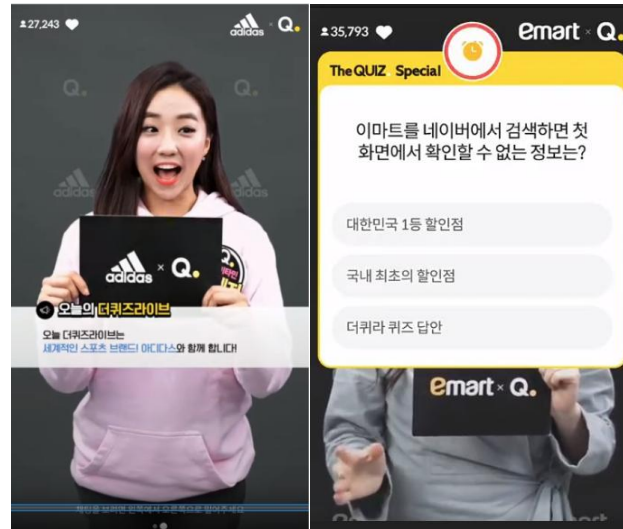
27,243

adidas × Q.

Q.

Q.

adidas

adidas

adidas × Q.

오늘의 더퀴즈라이브

오늘 더퀴즈라이브는
세계적인 스포츠 브랜드! 아디다스와 함께 합니다!

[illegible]

35,793

emart × Q.

The QUIZ Special

이마트를 네이버에서 검색하면 첫 화면에서 확인할 수 없는 정보는?

대한민국 1등 할인점

국내 최초의 할인점

더퀴라 퀴즈 답안

emart × Q.